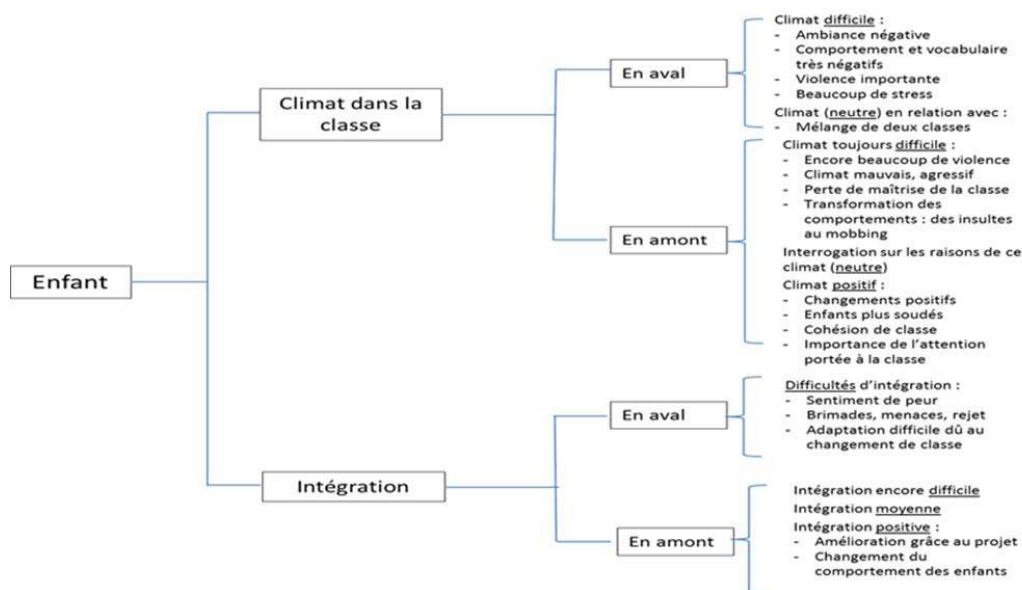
Enfant

Climat dans la classe

En aval

Climat difficile :
- Ambiance négative
- Comportement et vocabulaire très négatifs
- Violence importante
- Beaucoup de stress

Climat (neutre) en relation avec :
- Mélange de deux classes

En amont

Climat toujours difficile :
- Encore beaucoup de violence
- Climat mauvais, agressif
- Perte de maîtrise de la classe
- Transformation des comportements : des insultes au mobbing

Interrogation sur les raisons de ce climat (neutre)

Climat positif :
- Changements positifs
- Enfants plus soudés
- Cohésion de classe
- Importance de l'attention portée à la classe

Intégration

En aval

Difficultés d'intégration :
- Sentiment de peur
- Brimades, menaces, rejet
- Adaptation difficile dû au changement de classe

En amont

Intégration encore difficile

Intégration moyenne

Intégration positive :
- Amélioration grâce au projet
- Changement du comportement des enfants